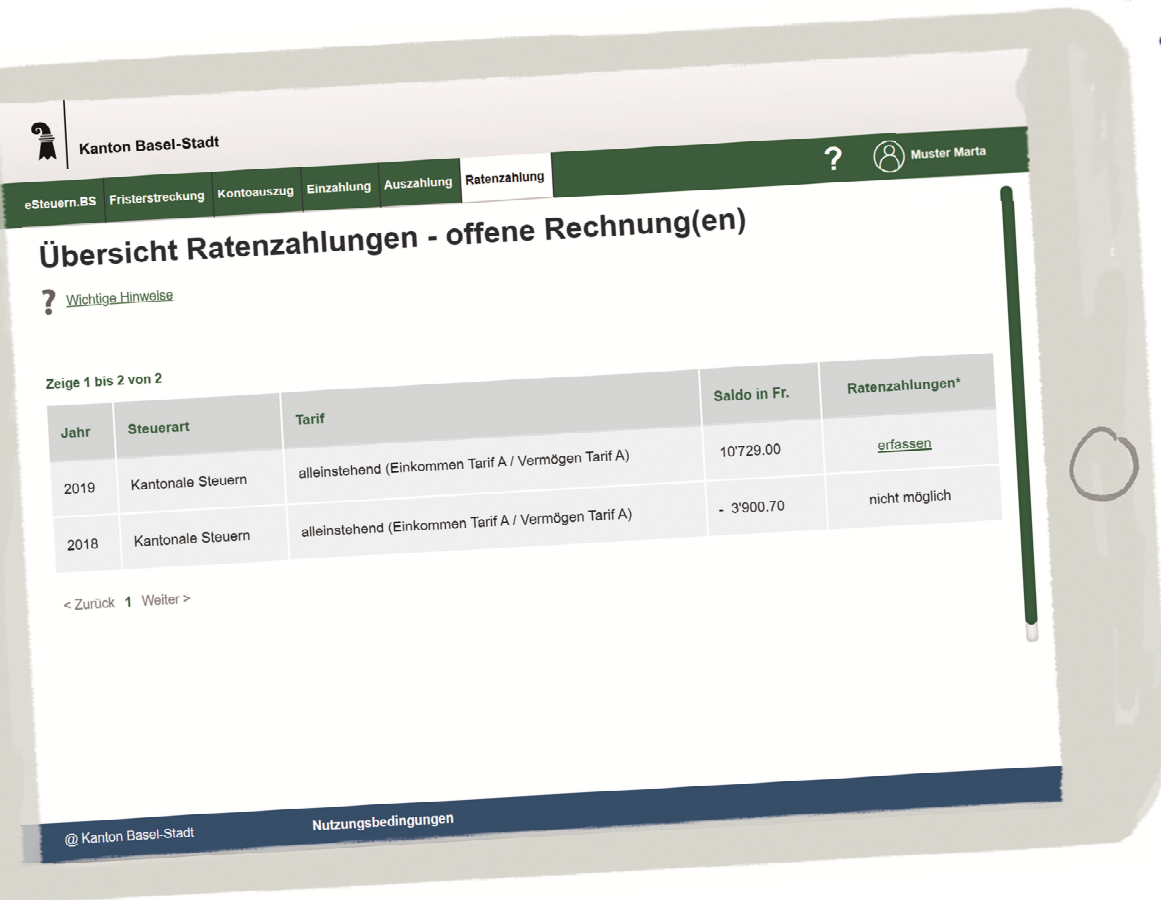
Kanton Basel-Stadt

? Muster Marta

eSteuern.BS Fristerstreckung Kontoauszug Einzahlung Auszahlung Ratenzahlung

Übersicht Ratenzahlungen - offene Rechnung(en)

? Wichtige Hinweise

Zeige 1 bis 2 von 2

| Jahr | Steuerart | Tarif | Saldo in Fr. | Ratenzahlungen* |
|---|---|---|---|---|
| 2019 | Kantonale Steuern | alleinstehend (Einkommen Tarif A / Vermögen Tarif A) | 10'729.00 | erfassen |
| 2018 | Kantonale Steuern | alleinstehend (Einkommen Tarif A / Vermögen Tarif A) | - 3'900.70 | nicht möglich |

< Zurück 1 Weiter >

@ Kanton Basel-Stadt Nutzungsbedingungen